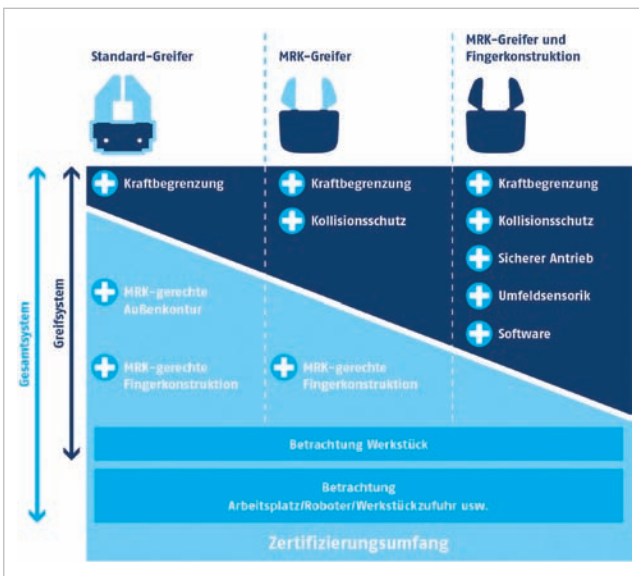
Standard-Greifer

MRK-Greifer

MRK-Greifer und Fingerkonstruktion

Gesamtsystem

Greifsystem

Kraftbegrenzung

MRK-gerechte Außenkontur

MRK-gerechte Fingerkonstruktion

Kraftbegrenzung

Kollisionsschutz

MRK-gerechte Fingerkonstruktion

Kraftbegrenzung

Kollisionsschutz

Sicherer Antrieb

Umfeldsensorik

Software

Betrachtung Werkstück

Betrachtung Arbeitsplatz/Roboter/Werkstückzufuhr usw.

Zertifizierungsumfang